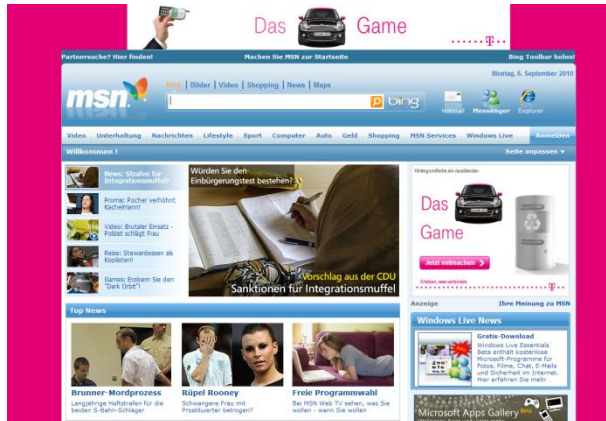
Das Game ·····T···

Partnersuche? Hier finden! Machen Sie MSN zur Startseite Bing Toolbar holen!

Montag, 6. September 2010

msn

Web | Bilder | Video | Shopping | News | Maps

bing

Hotmail Messenger Explorer

Video Unterhaltung Nachrichten Lifestyle Sport Computer Auto Geld Shopping MSN Services Windows Live Anmelden

Willkommen ! Seite anpassen ▾

News: Strafen für Integrationsmuffel?

Proma: Pocher verhöhnt Kachelmann!

Video: Brutaler Einsatz - Polizist schlägt Frau

Reise: Stewardessen als Koobster!

Games: Erobern Sie den "Dark Orbit"!

Würden Sie den Einbürgerungstest bestehen?

Vorschlag aus der CDU
Sanktionen für Integrationsmuffel

Das Game

Jetzt mitmachen

Anzeige Ihre Meinung zu MSN

Top News

Brunner-Mordprozess
Langjährige Haftstrafen für die beiden S-Bahn-Schläger

Rüpel Rooney
Schwangere Frau mit Prostituierter betrogen?

Freie Programmwahl
Bei MSN Web TV sehen, was Sie wollen - wann Sie wollen

Windows Live News

Gratis-Download
Windows Live Essentials Beta enthält kostenlose Microsoft-Programme für Fotos, Filme, Chat, E-Mails und Sicherheit im Internet. Hier erfahren Sie mehr...

Microsoft Apps Gallery Beta